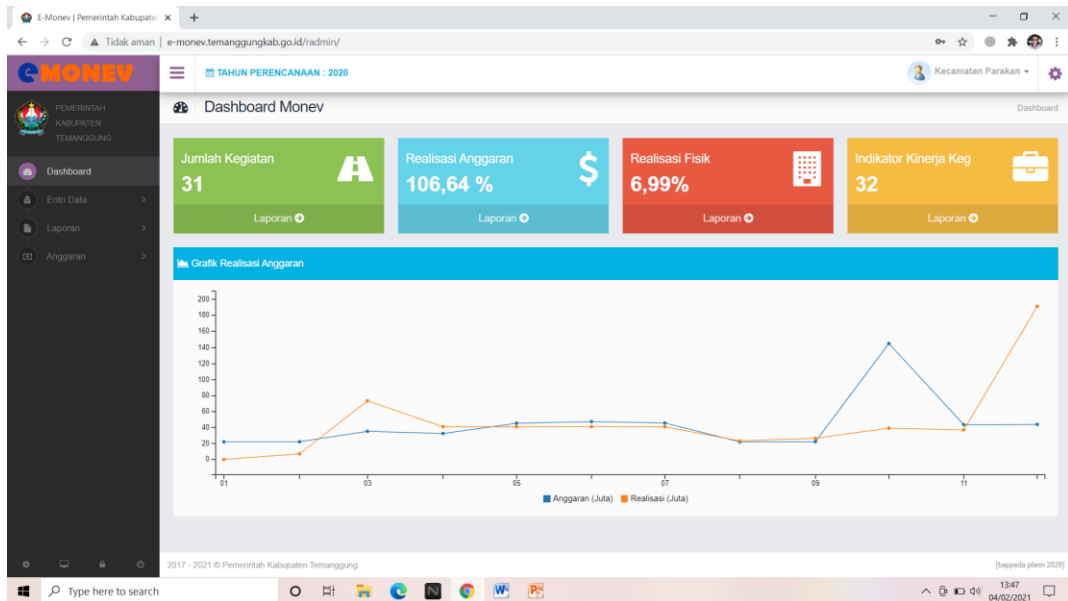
E-Monev | Pemerintah Kabupaten ×
+
Tidak aman | e-monev.temanggungkab.go.id/radmin/

e-MONEV
TAHUN PERENCANAAN : 2020
Kecamatan Parakan

PEMERINTAH KABUPATEN TEMANGGUNG

Dashboard
Entri Data
Laporan
Anggaran

Dashboard Monev
Dashboard

Jumlah Kegiatan
31
Laporan

Realisasi Anggaran
106,64 %
Laporan

Realisasi Fisik
6,99%
Laporan

Indikator Kinerja Keg
32
Laporan

Grafik Realisasi Anggaran

200
180
160
140
120
100
80
60
40
20
0
-20

01
03
05
07
09
11

Anggaran (Juta) Realisasi (Juta)

2017 - 2021 © Pemerintah Kabupaten Temanggung.
[bappeda plann 2020]

Type here to search
13:47
04/02/2021